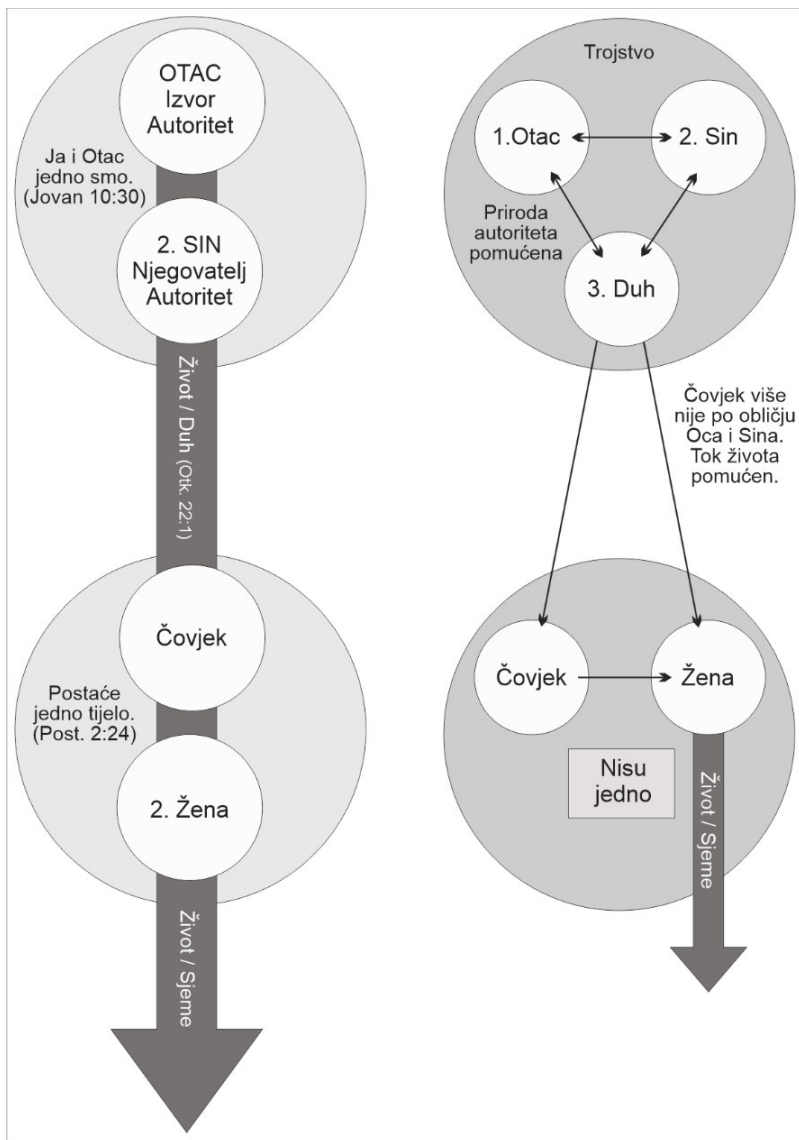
OTAC
Izvor
Autoritet

Ja i Otac jedno smo. (Jovan 10:30)

2. SIN
Njegovatelj
Autoritet

Život / Duh (Otk. 22:1)

Čovjek

Postaće jedno tijelo. (Post. 2:24)

2. Žena

Život / Sjeme

Trojstvo

1.Otac

2. Sin

Priroda autoriteta pomućena

3. Duh

Čovjek više nije po obličju Oca i Sina. Tok života pomućen.

Čovjek

Žena

Nisu jedno

Život / Sjeme